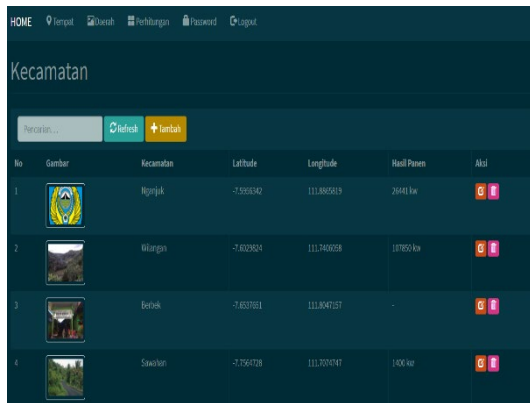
HOME Tempat Daerah Perhitungan Password Logout

Kecamatan

Pencarian... Refresh Tambah

| No | Gambar | Kecamatan | Latitude | Longitude | Hasil Panen | Aksi |
|---|---|---|---|---|---|---|
| 1 | | Ngenjak | -7.5959342 | 111.8865819 | 26441 kw | |
| 2 | | Gilangan | -7.6029824 | 111.7406058 | 187850 kw | |
| 3 | | Berbek | -7.6537651 | 111.8047157 | - | |
| 4 | | Sawahan | -7.7564728 | 111.7074747 | 1406 kw | |